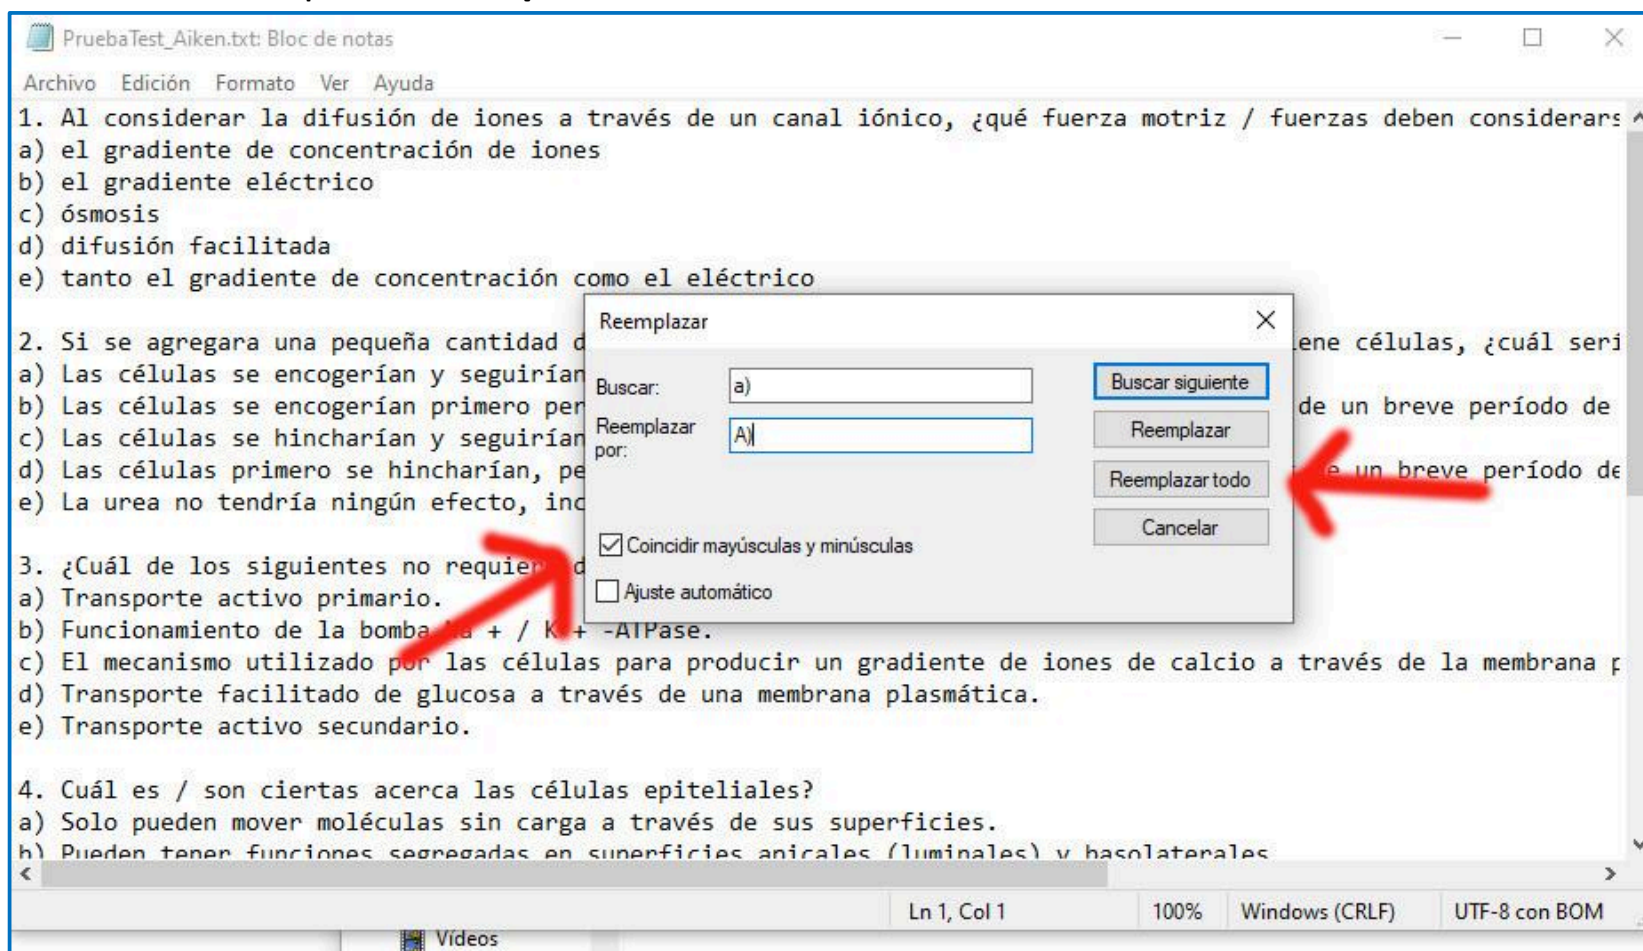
PruebaTest_Aiken.txt: Bloc de notas

Archivo Edición Formato Ver Ayuda

1. Al considerar la difusión de iones a través de un canal iónico, ¿qué fuerza motriz / fuerzas deben considerars
a) el gradiente de concentración de iones
b) el gradiente eléctrico
c) ósmosis
d) difusión facilitada
e) tanto el gradiente de concentración como el eléctrico

2. Si se agregara una pequeña cantidad d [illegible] ene células, ¿cuál seri
a) Las células se encogerían y seguirían
b) Las células se encogerían primero per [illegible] de un breve período de
c) Las células se hincharían y seguirían
d) Las células primero se hincharían, pe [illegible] un breve período de
e) La urea no tendría ningún efecto, inc

3. ¿Cuál de los siguientes no requie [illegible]
a) Transporte activo primario.
b) Funcionamiento de la bomba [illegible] + / K+ -ATPase.
c) El mecanismo utilizado por las células para producir un gradiente de iones de calcio a través de la membrana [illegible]
d) Transporte facilitado de glucosa a través de una membrana plasmática.
e) Transporte activo secundario.

4. Cuál es / son ciertas acerca las células epiteliales?
a) Solo pueden mover moléculas sin carga a través de sus superficies.
b) Pueden tener funciones segregadas en superficies apicales (luminales) y basolaterales

Reemplazar
Buscar: a)
Reemplazar por: A)
Buscar siguiente
Reemplazar
Reemplazar todo
Cancelar
Coincidir mayúsculas y minúsculas
Ajuste automático

Ln 1, Col 1 100% Windows (CRLF) UTF-8 con BOM

Vídeos